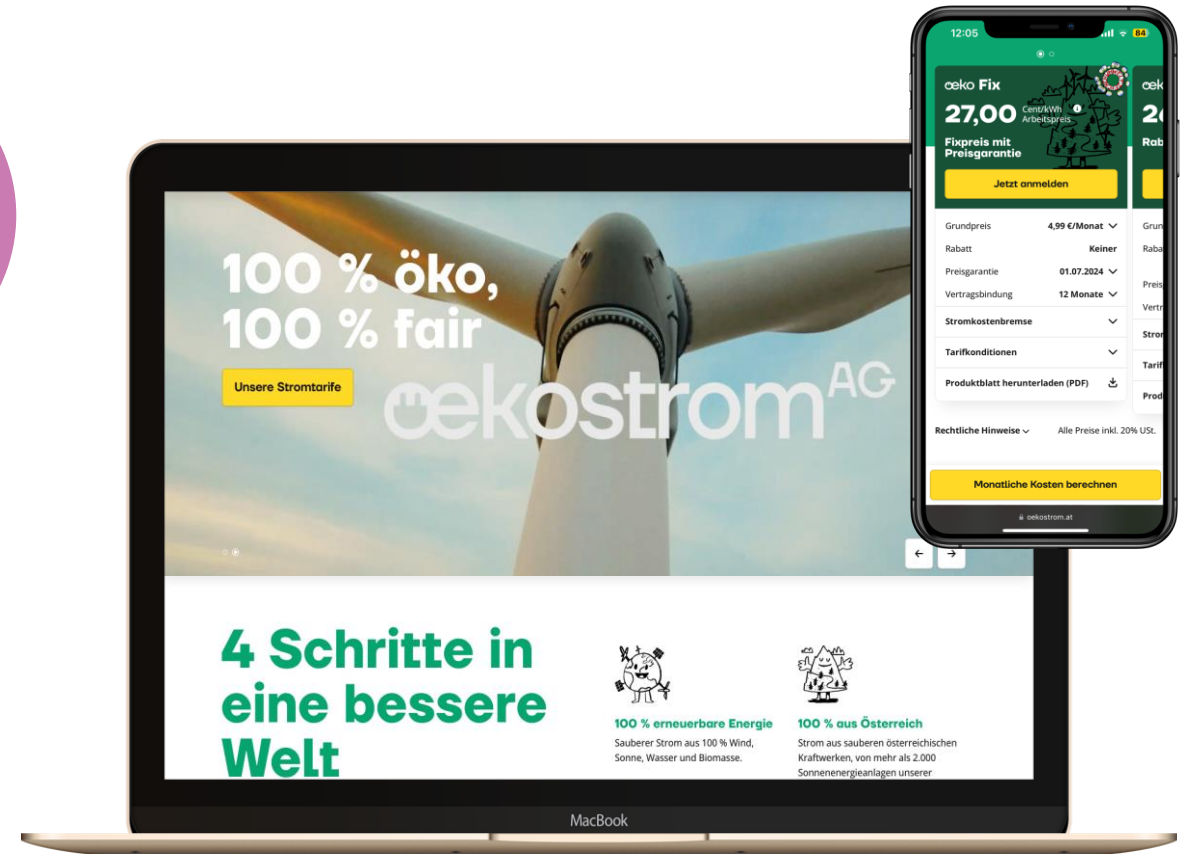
100 % öko,
100 % fair

Unsere Stromtarife

oekostrom AG

4 Schritte in eine bessere Welt

100 % erneuerbare Energie
Sauberer Strom aus 100 % Wind, Sonne, Wasser und Biomasse.

100 % aus Österreich
Strom aus sauberen österreichischen Kraftwerken, von mehr als 2.000 Sonnenenergieanlagen unserer

MacBook

12:05
84

oeko Fix
27,00 Cent/kWh Arbeitspreis
Fixpreis mit Preisgarantie
Jetzt anmelden

| | |
|---|---|
| Grundpreis | 4,99 €/Monat |
| Rabatt | Keiner |
| Preisgarantie | 01.07.2024 |
| Vertragsbindung | 12 Monate |

Stromkostenbremse
Tarifkonditionen
Produktblatt herunterladen (PDF)

oe
2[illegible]
Rab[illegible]
Grun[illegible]
Raba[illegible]
Preis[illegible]
Vertr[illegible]
Strom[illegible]
Tarif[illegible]
Prod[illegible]

Rechtliche Hinweise
Alle Preise inkl. 20% USt.

Monatliche Kosten berechnen

oekostrom.at